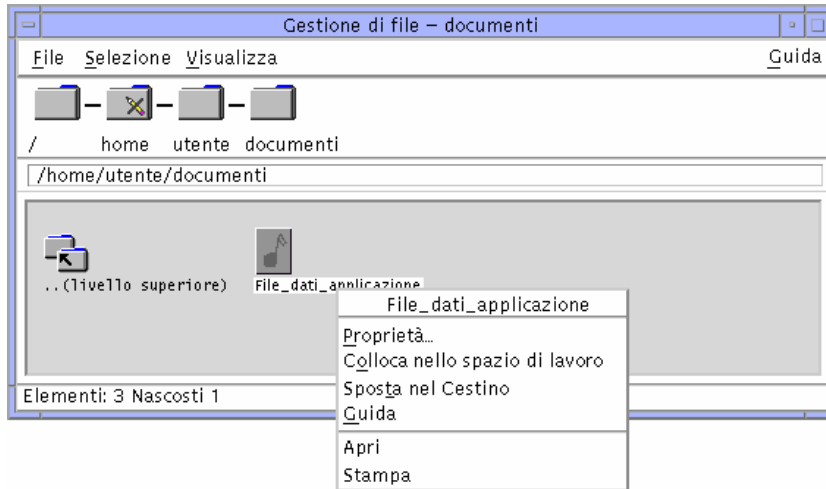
Gestione di file – documenti

File Selezione Visualizza Guida

/ home utente documenti

/home/utente/documenti

..(livello superiore) File_dati_applicazione

File_dati_applicazione

Proprietà...
Colloca nello spazio di lavoro
Sposta nel Cestino
Guida

Apri
Stampa

Elementi: 3 Nascosti 1